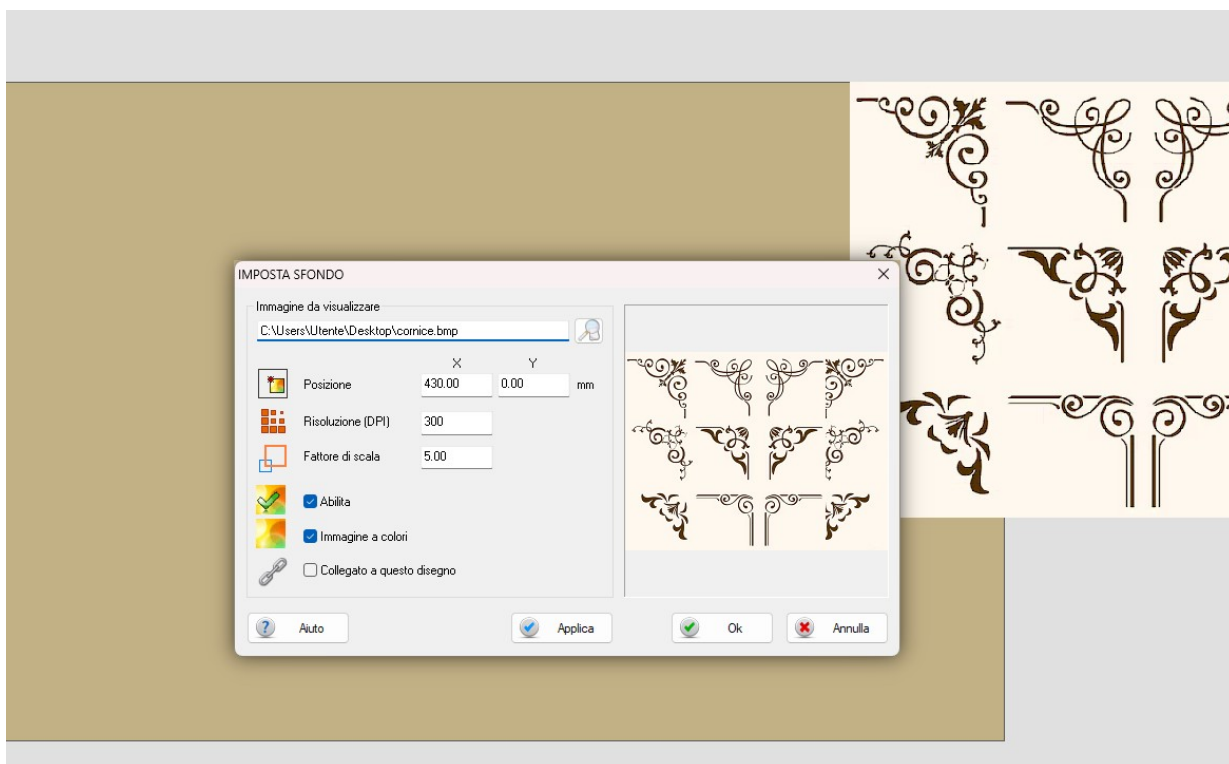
IMPOSTA SFONDO

×

Immagine da visualizzare

C:\Users\Utente\Desktop\cornice.bmp

X Y

Posizione 430.00 0.00 mm

Risoluzione (DPI) 300

Fattore di scala 5.00

Abilita

Immagine a colori

Collegato a questo disegno

Aiuto

Applica

Ok

Annulla